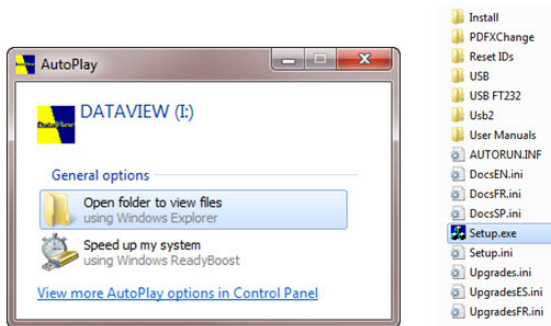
AutoPlay

DATAVIEW (I:)

General options

Open folder to view files
using Windows Explorer

Speed up my system
using Windows ReadyBoost

View more AutoPlay options in Control Panel

Install
PDFXChange
Reset IDs
USB
USB FT232
Usb2
User Manuals
AUTORUN.INF
DocsEN.ini
DocsFR.ini
DocsSP.ini
Setup.exe
Setup.ini
Upgrades.ini
UpgradesES.ini
UpgradesFR.ini